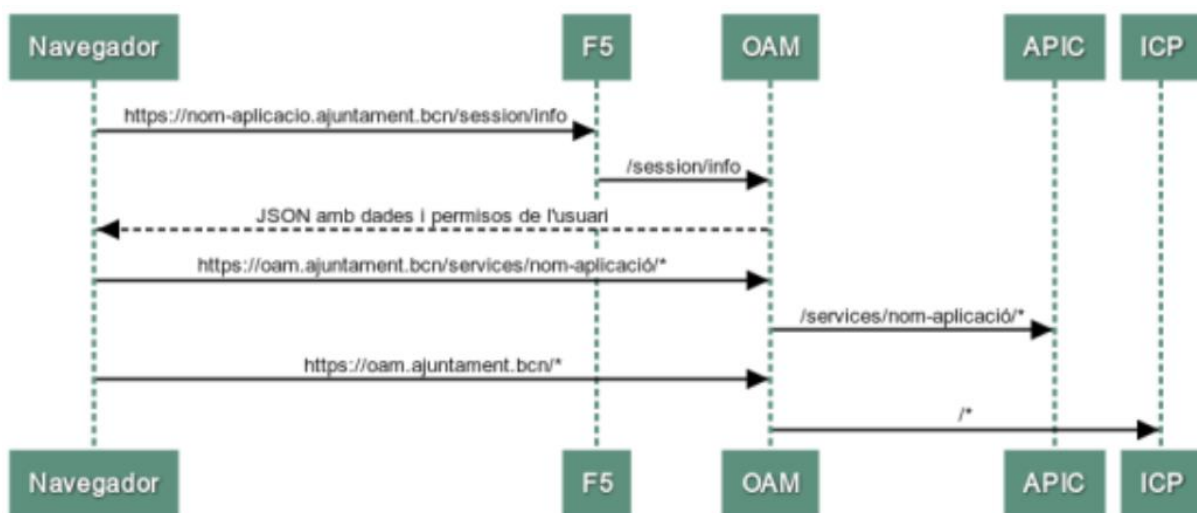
Navegador

F5

OAM

APIC

ICP

https://nom-aplicacio.ajuntament.bcn/session/info

/session/info

JSON amb dades i permisos de l'usuari

https://oam.ajuntament.bcn/services/nom-aplicació/*

/services/nom-aplicació/*

https://oam.ajuntament.bcn/*

/*

Navegador

F5

OAM

APIC

ICP